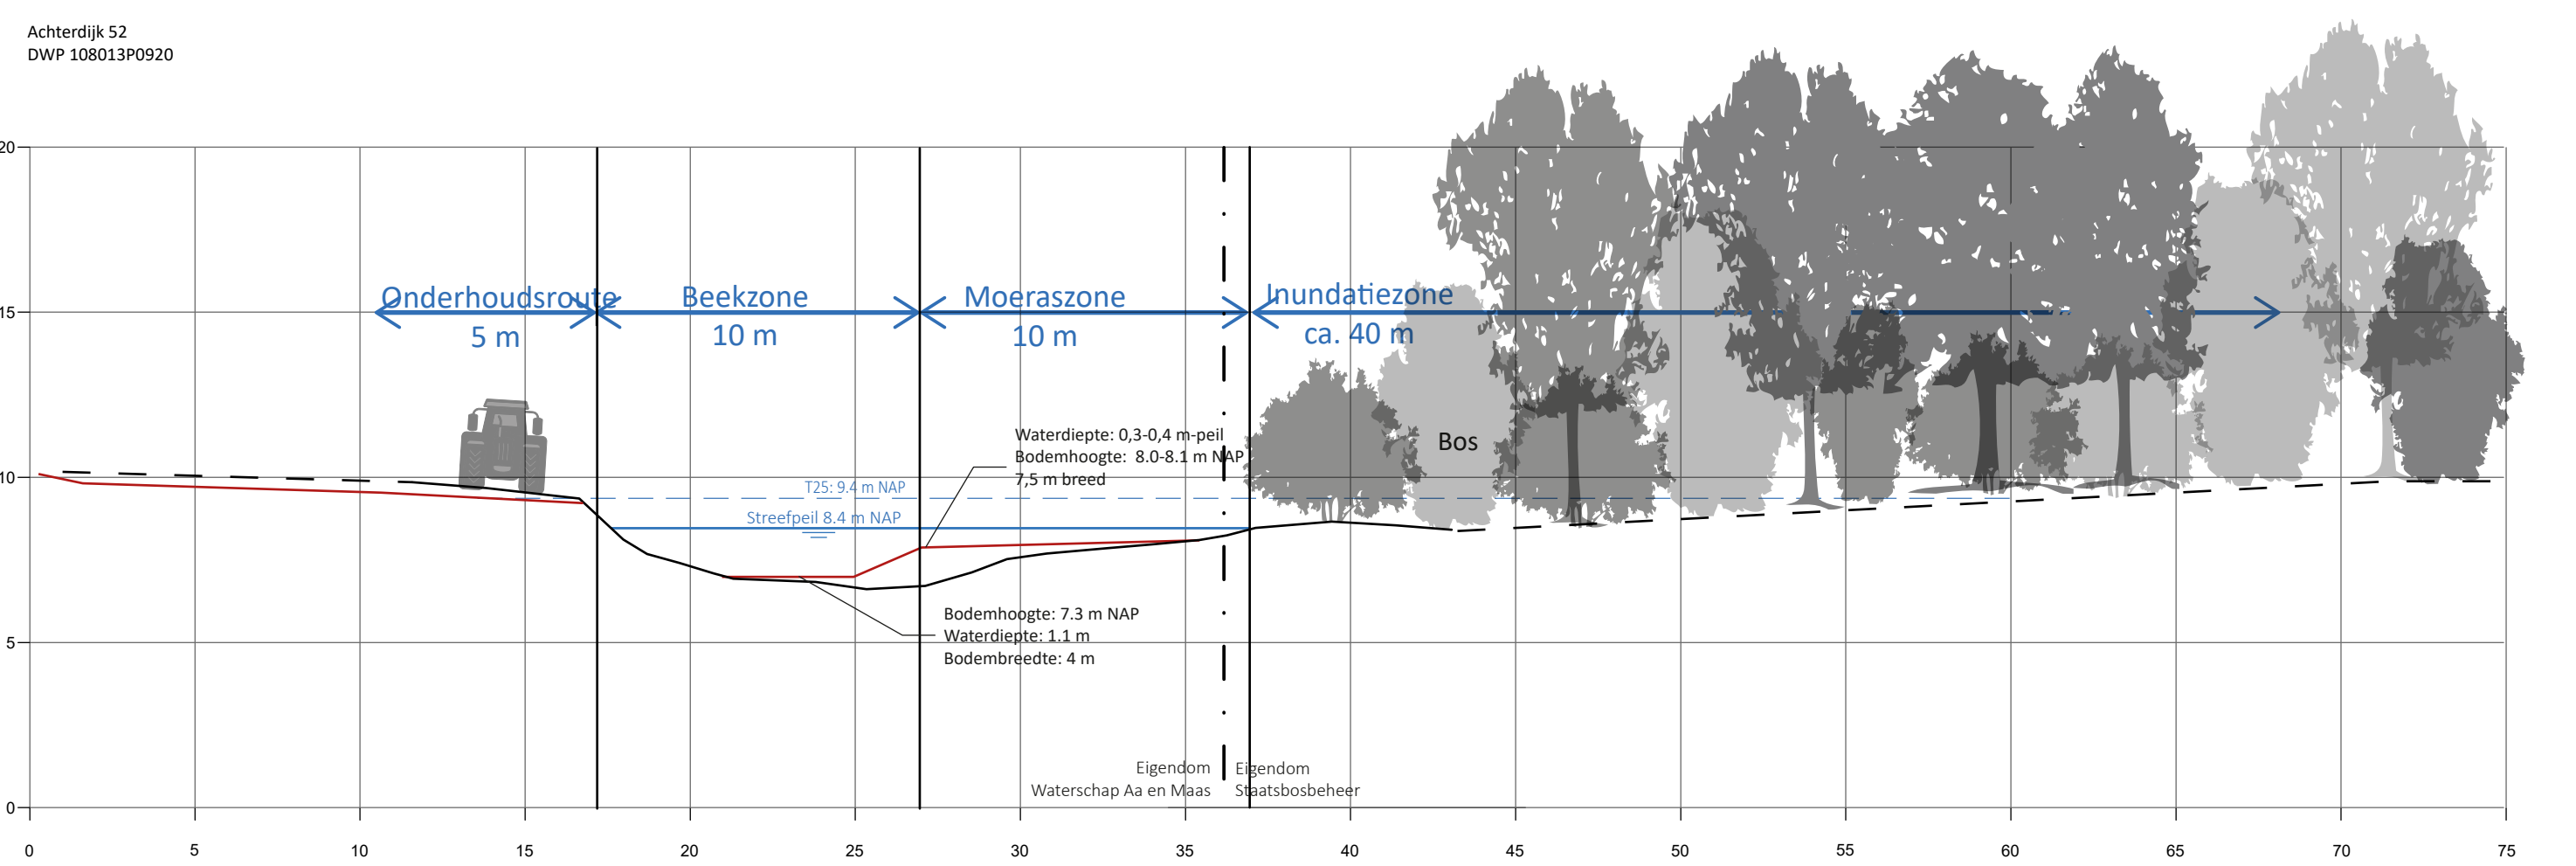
Achterdijk 52
DWP 108013P0920

20
15
10
5
0

Onderhoudsroute
5 m

Beekzone
10 m

Moeraszone
10 m

Inundatiezone
ca. 40 m

Bos

Waterdiepte: 0,3-0,4 m-peil
Bodemhoogte: 8.0-8.1 m NAP
7,5 m breed

T25: 9.4 m NAP

Streefpeil 8.4 m NAP

Bodemhoogte: 7.3 m NAP
Waterdiepte: 1.1 m
Bodembreedte: 4 m

Eigendom
Waterschap Aa en Maas

Eigendom
Staatsbosbeheer

0 5 10 15 20 25 30 35 40 45 50 55 60 65 70 75